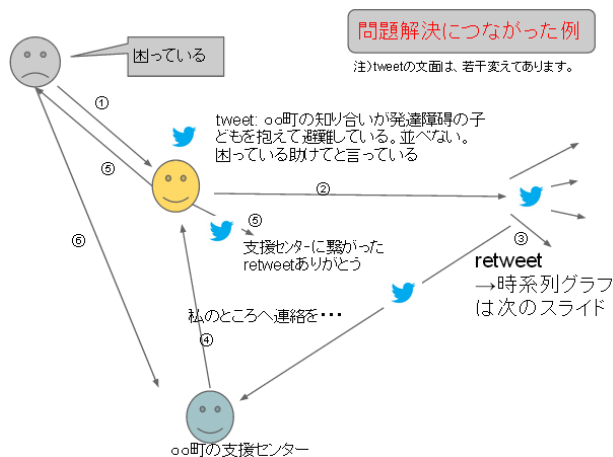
問題解決につながった例

注)tweetの文面は、若干変えてあります。

困っている

①

tweet: ○○町の知り合いが発達障碍の子どもを抱えて避難している。並べない。困っている助けてと言っている

⑤

②

⑤

支援センターに繋がった retweetありがとう

③

retweet
→時系列グラフは次のスライド

⑥

私のところへ連絡を・・・

④

○○町の支援センター